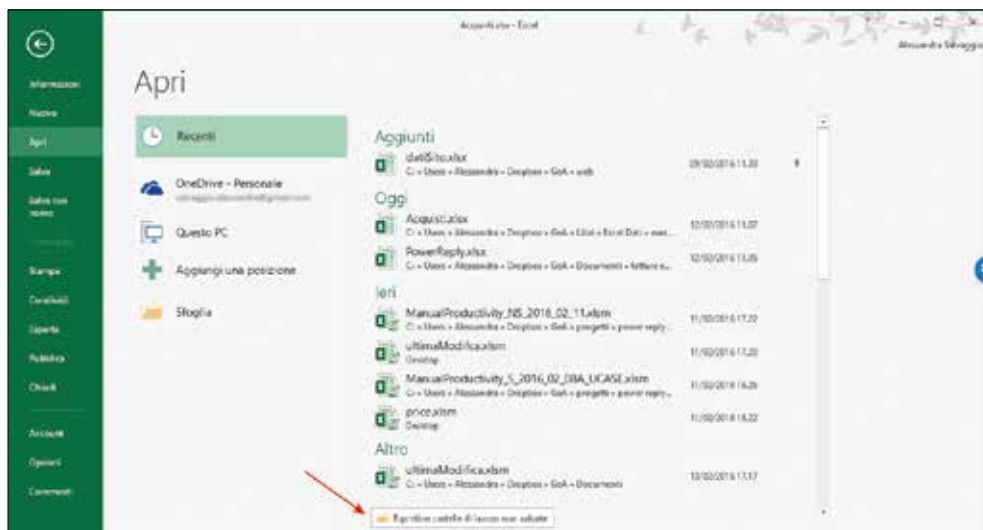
Acquisti.xlsx - Excel

Alessandra Salvaggio

Informazioni
Nuovo
Apri
Salva
Salva con nome
Stampa
Condividi
Esporta
Pubblica
Chiudi
Account
Opzioni
Commenti

Apri

Recenti

OneDrive - Personale
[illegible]

Questo PC

Aggiungi una posizione

Sfoglia

Aggiunti

datiSito.xlsx
C: » Users » Alessandra » Dropbox » GoA » web
09/02/2016 11:33

Oggi

Acquisti.xlsx
C: » Users » Alessandra » Dropbox » GoA » Libri » Excel Dati » man...
12/02/2016 11:07

PowerReply.xlsx
C: » Users » Alessandra » Dropbox » GoA » Documenti » fatture e...
12/02/2016 11:05

Ieri

ManualProductivity_NS_2016_02_11.xlsm
C: » Users » Alessandra » Dropbox » GoA » progetti » power reply...
11/02/2016 17:22

ultimaModifica.xlsm
Desktop
11/02/2016 17:22

ManualProductivity_S_2016_02_08A_UCASE.xlsm
C: » Users » Alessandra » Dropbox » GoA » progetti » power reply...
11/02/2016 16:26

prezzi.xlsm
Desktop
11/02/2016 16:22

Altro

ultimaModifica.xlsm
C: » Users » Alessandra » Dropbox » GoA » Documenti
10/02/2016 17:17

Ripristina cartelle di lavoro non salvate